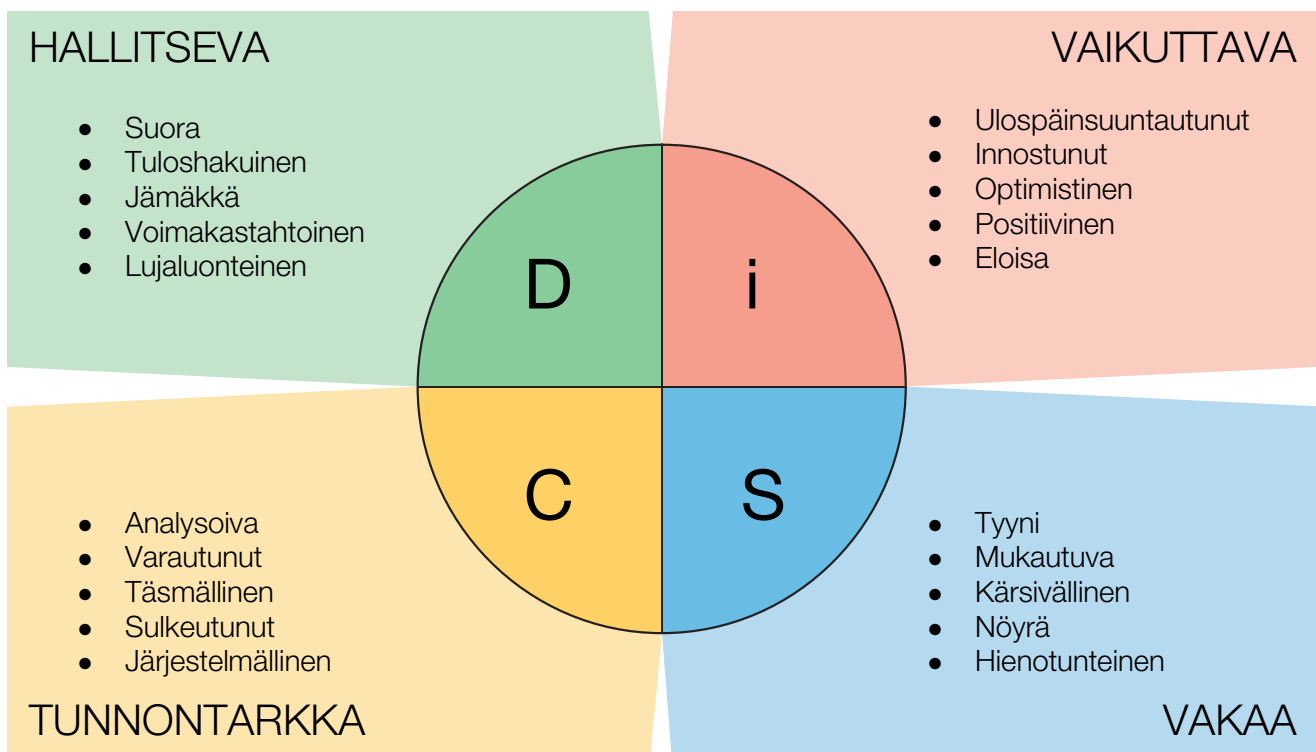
HALLITSEVA

- Suora
- Tuloshakuinen
- Jämäkkä
- Voimakastahtoinen
- Lujaluonteinen

VAIKUTTAVA

- Ulospäinsuuntautunut
- Innostunut
- Optimistinen
- Positiivinen
- Eloisa

D

i

C

S

- Analysoiva
- Varautunut
- Täsmällinen
- Sulkeutunut
- Järjestelmällinen

TUNNONTARKKA

- Tyyni
- Mukautuva
- Kärsivällinen
- Nöyrä
- Hienotunteinen

VAKAA